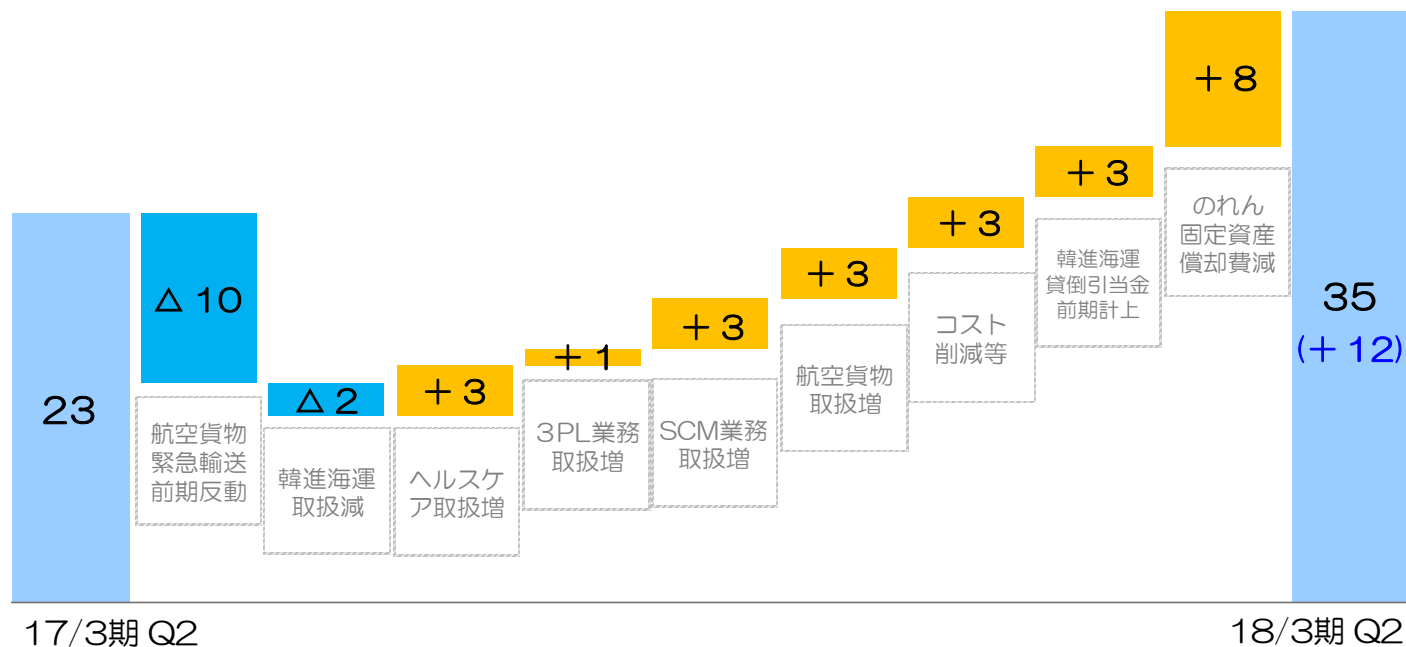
23

△10

航空貨物緊急輸送前期反動

△2

韓進海運取扱減

＋3

ヘルスケア取扱増

＋1

3PL業務取扱増

＋3

SCM業務取扱増

＋3

航空貨物取扱増

＋3

コスト削減等

＋3

韓進海運貸倒引当金前期計上

＋8

のれん固定資産償却費減

35
(＋12)

17/3期 Q2

18/3期 Q2